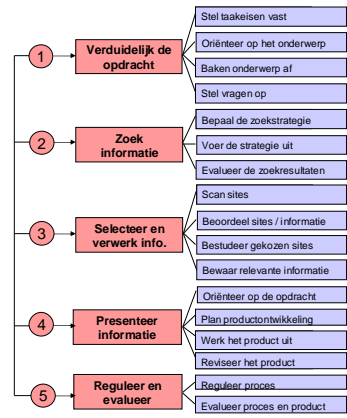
1
Verduidelijk de opdracht

Stel taakeisen vast
Oriënteer op het onderwerp
Baken onderwerp af
Stel vragen op

2
Zoek informatie

Bepaal de zoekstrategie
Voer de strategie uit
Evalueer de zoekresultaten

3
Selecteer en verwerk info.

Scan sites
Beoordeel sites / informatie
Bestudeer gekozen sites
Bewaar relevante informatie

4
Presenteer informatie

Oriënteer op de opdracht
Plan productontwikkeling
Werk het product uit
Reviseer het product

5
Reguleer en evalueer

Reguleer proces
Evalueer proces en product